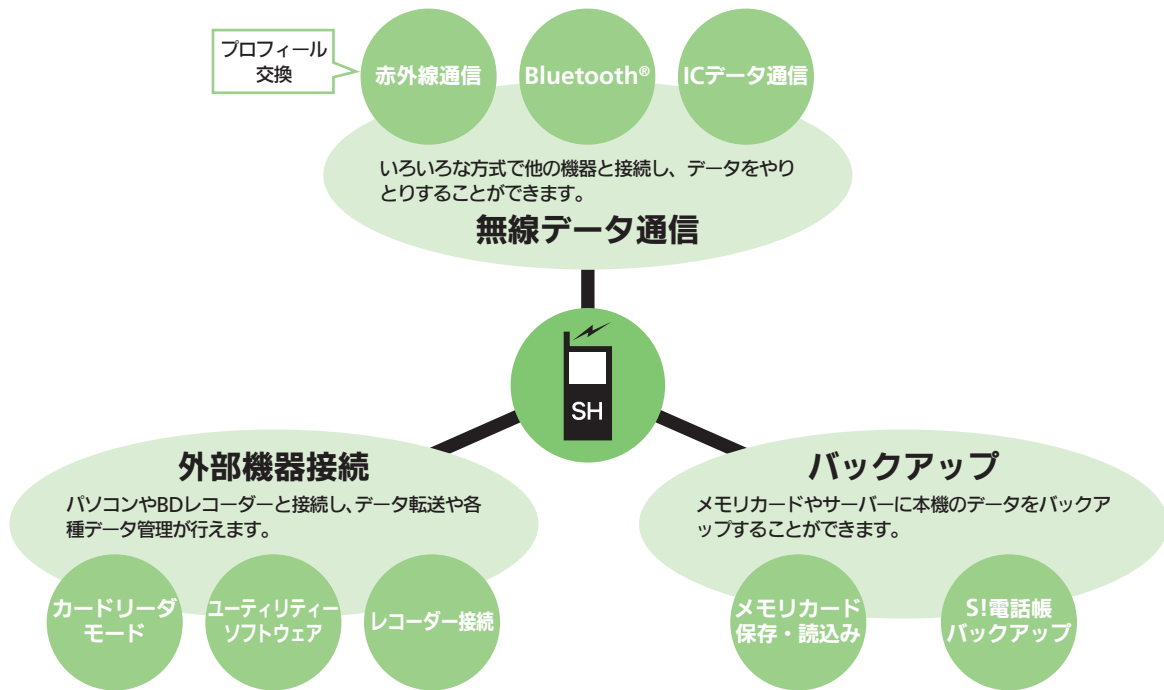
プロフィール交換

赤外線通信

Bluetooth®

ICデータ通信

いろいろな方式で他の機器と接続し、データをやりとりすることができます。

無線データ通信

SH

外部機器接続

パソコンやBDレコーダーと接続し、データ転送や各種データ管理が行えます。

カードリーダモード

ユーティリティーソフトウェア

レコーダー接続

バックアップ

メモリカードやサーバーに本機のデータをバックアップすることができます。

メモリカード保存・読込み

S!電話帳バックアップ